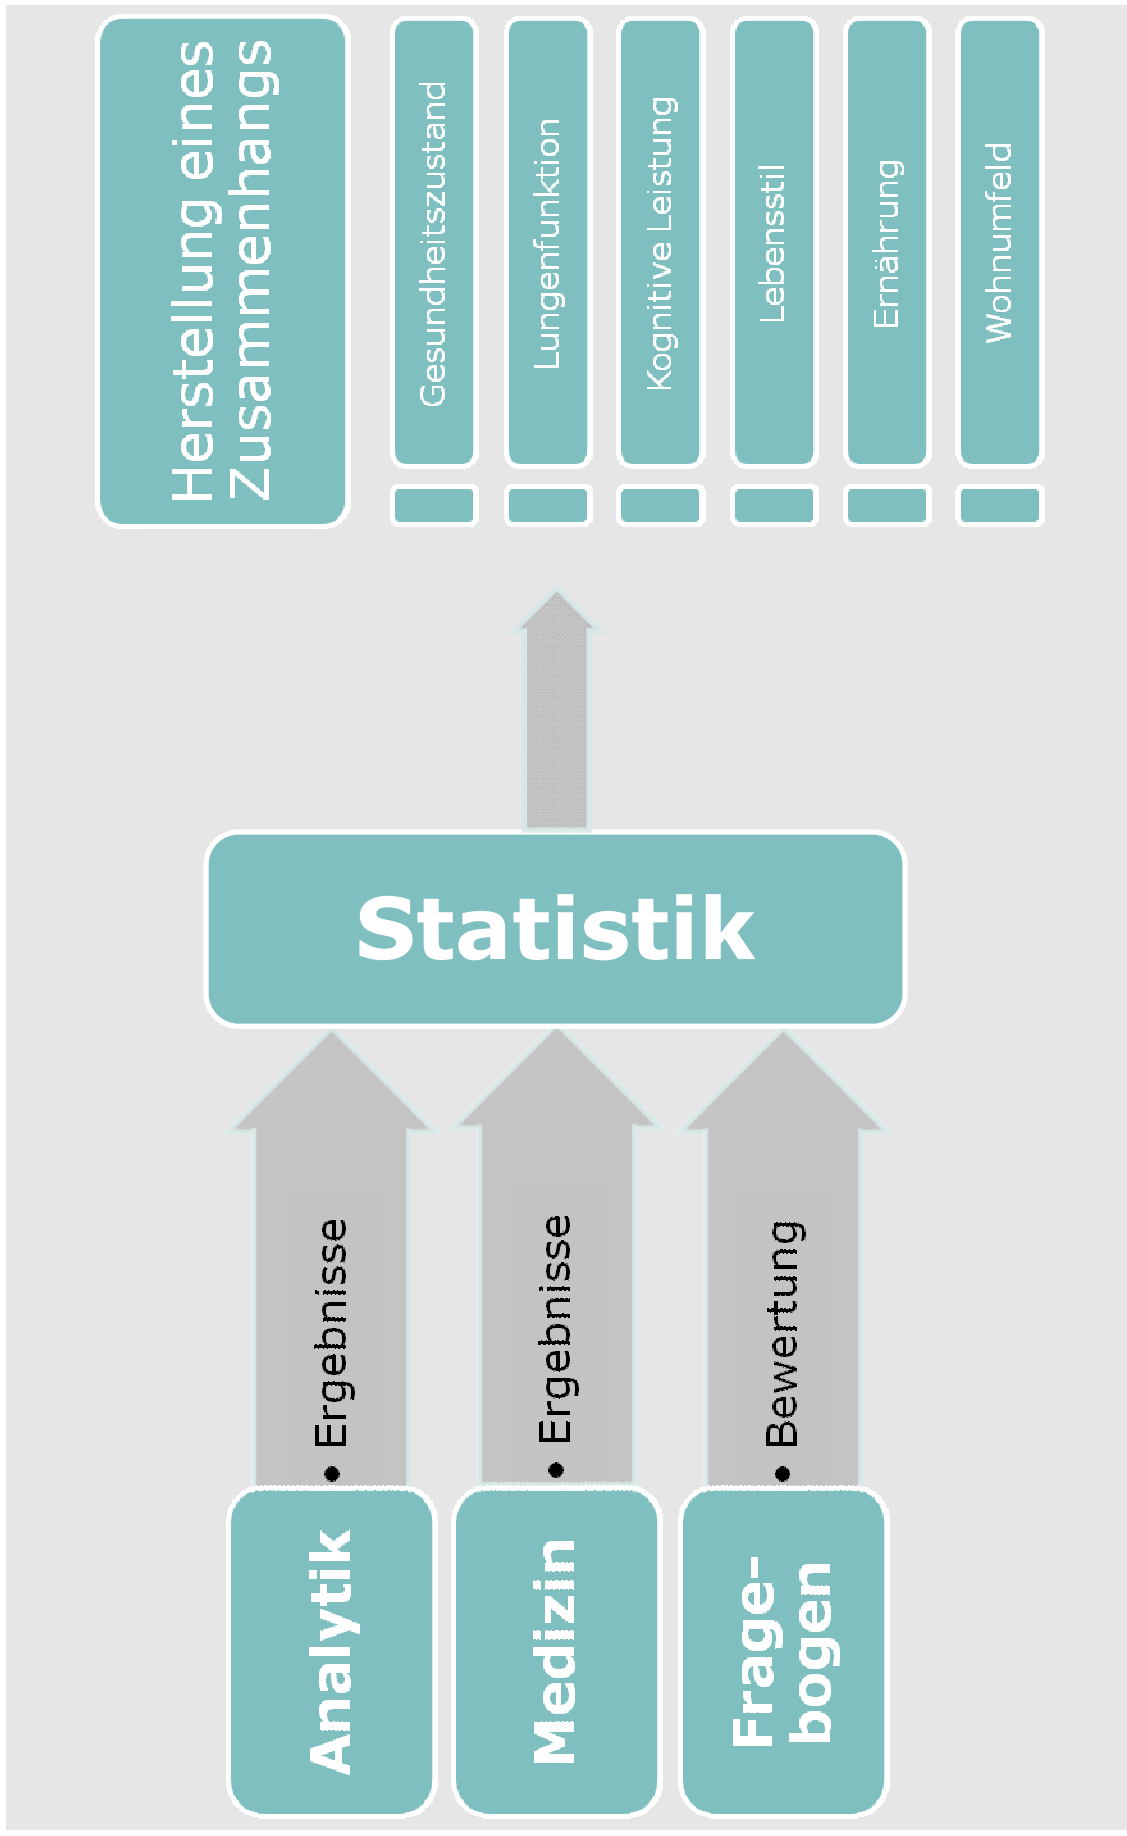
Herstellung eines Zusammenhangs

Gesundheitszustand

Lungenfunktion

Kognitive Leistung

Lebensstil

Ernährung

Wohnumfeld

Statistik

Analytik

• Ergebnisse

Medizin

• Ergebnisse

Fragebogen

• Bewertung